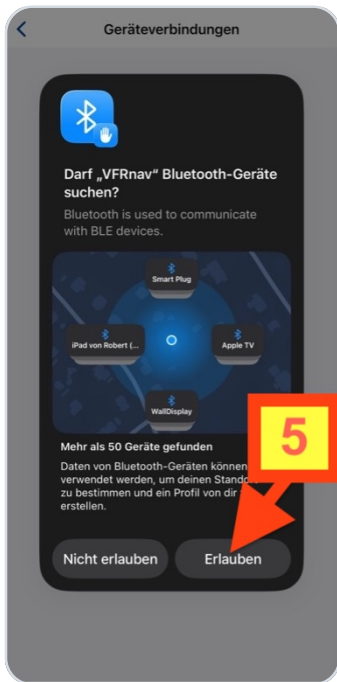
Geräteverbindungen

Darf „VFRnav" Bluetooth-Geräte suchen?

Bluetooth is used to communicate with BLE devices.

Smart Plug

iPad von Robert (...

Apple TV

WallDisplay

Mehr als 50 Geräte gefunden

Daten von Bluetooth-Geräten können verwendet werden, um deinen Stand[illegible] zu bestimmen und ein Profil von dir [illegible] erstellen.

5

Nicht erlauben

Erlauben